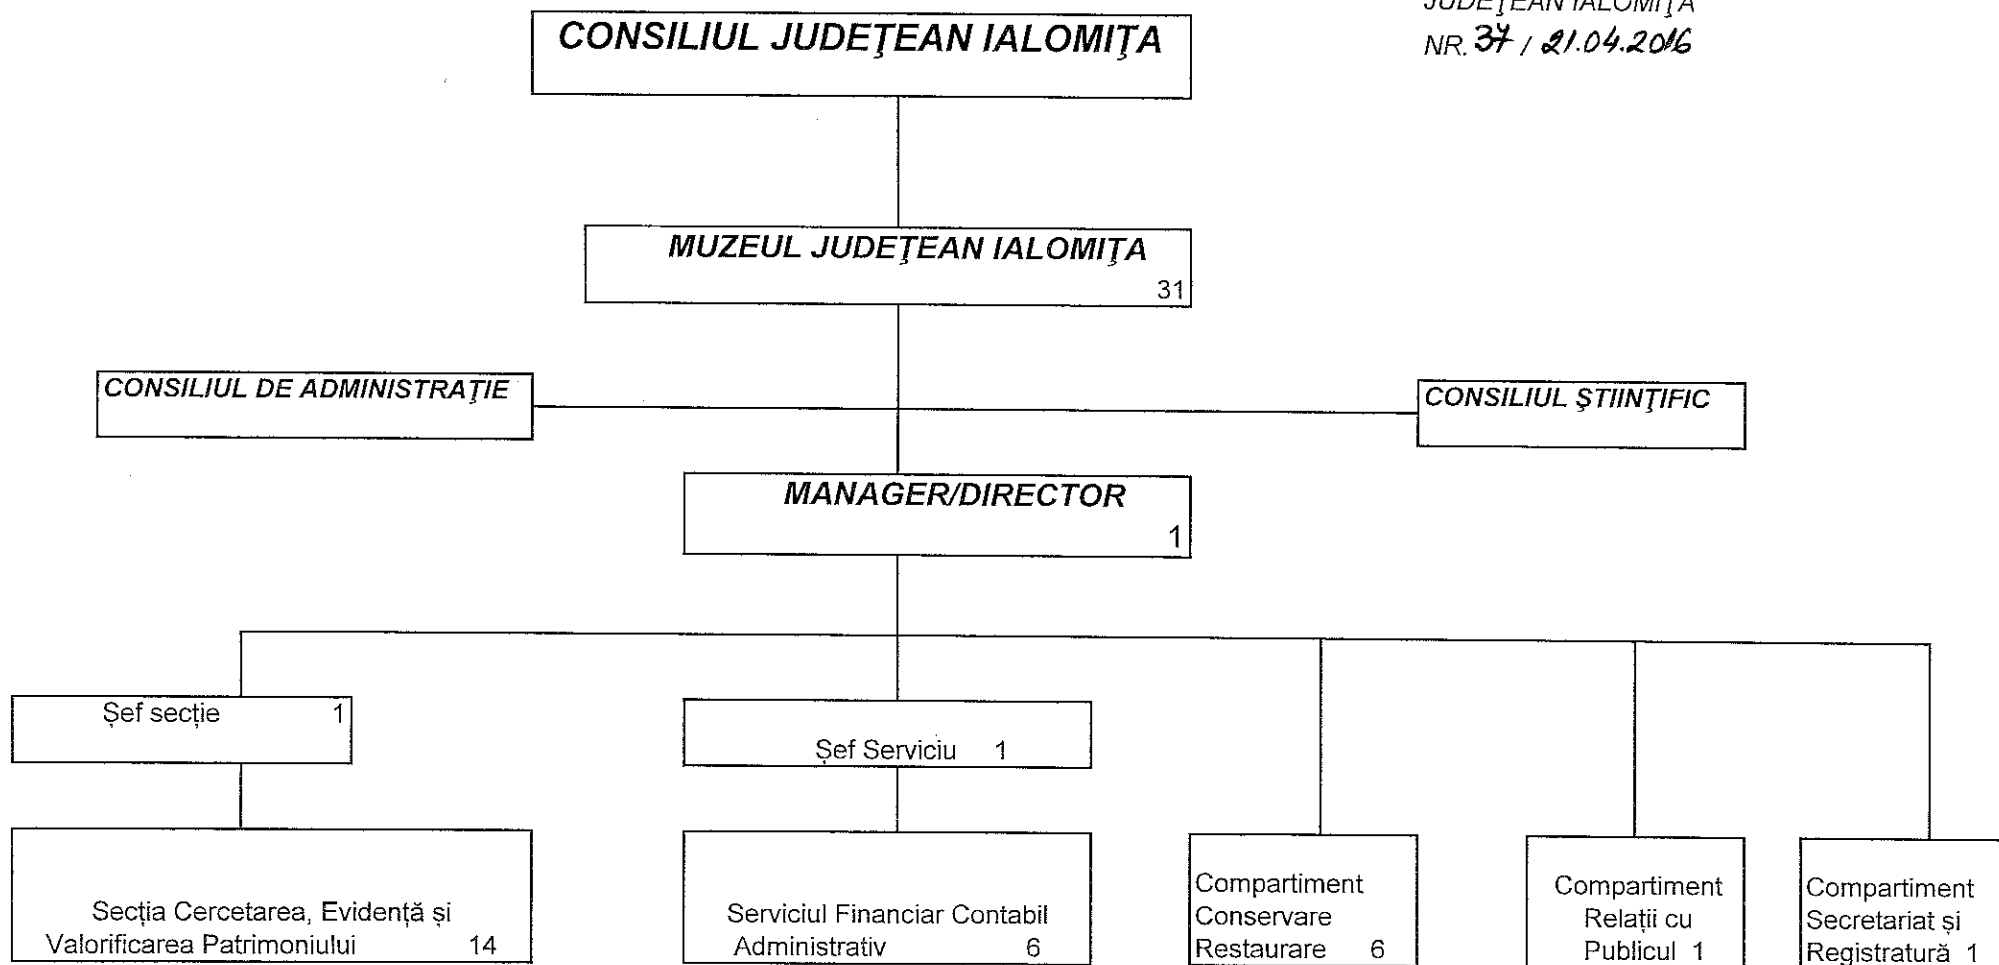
JUDEŢEAN IALOMIŢA
NR. 37 / 21.04.2016

CONSILIUL JUDEŢEAN IALOMIŢA

MUZEUL JUDEŢEAN IALOMIŢA
31

CONSILIUL DE ADMINISTRAŢIE

CONSILIUL ŞTIINŢIFIC

MANAGER/DIRECTOR
1

Şef secţie 1

Şef Serviciu 1

Secţia Cercetarea, Evidenţă şi Valorificarea Patrimoniului 14

Serviciul Financiar Contabil Administrativ 6

Compartiment Conservare Restaurare 6

Compartiment Relaţii cu Publicul 1

Compartiment Secretariat şi Registratură 1